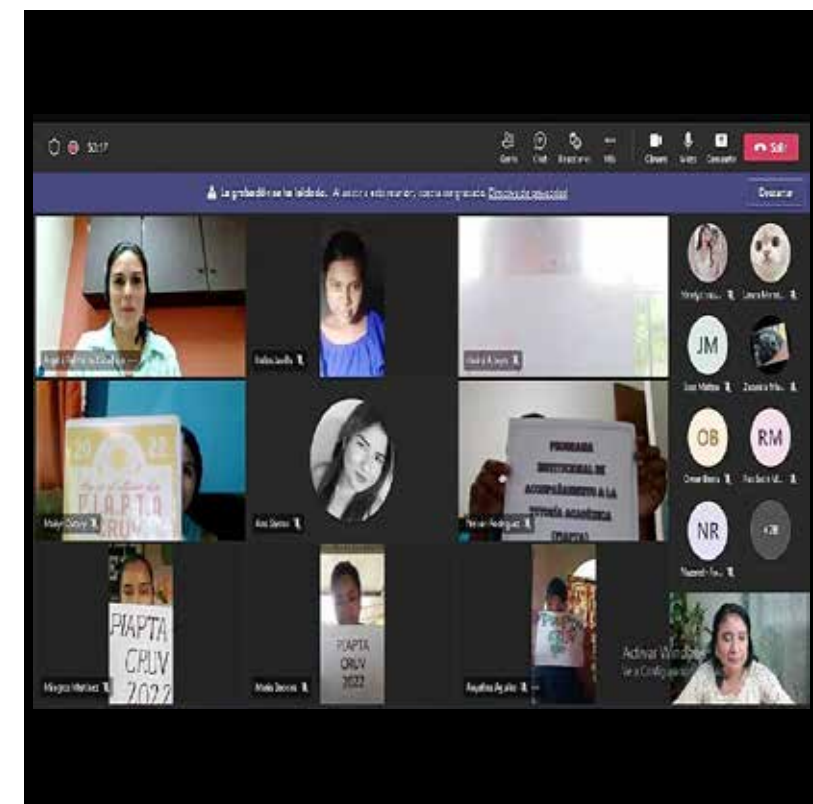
50:17

Gente Chat Reacciones Más Cámara Micro Compartir Salir

La grabación se ha iniciado. Al unirte a esta reunión, aceptas que se grabe. Directiva de privacidad

Descartar

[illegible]

Kelia Jarillo

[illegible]

2022
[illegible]
PIAPTA
CRUV

Maiyo Ortega

Ana Garcia

PROGRAMA
INSTITUCIONAL DE
ACOMPAÑAMIENTO A LA
TUTORÍA ACADÉMICA
(PIAPTA)

Yeinier Rodriguez

PIAPTA
CRUV
2022

Margiza Martinez

PIAPTA
CRUV
2022

Maria Garcia

Angelina Aguilar

Activar Windows
Ve a Configuración

JM
OB
RM
NR
+28

Jose Mateo
Omar Bravo
Nazareth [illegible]
Laura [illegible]
Zenaida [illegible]
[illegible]
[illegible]